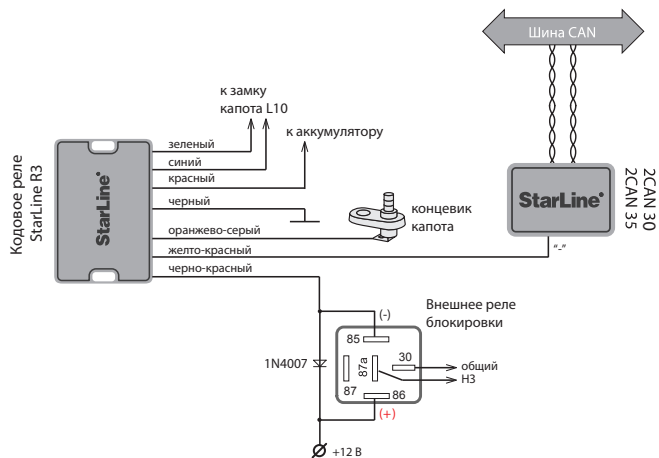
Шина CAN

к замку капота L10

к аккумулятору

Кодовое реле StarLine R3

StarLine

зеленый

синий

красный

черный

оранжево-серый

желто-красный

черно-красный

концевик капота

StarLine

2CAN 30
2CAN 35

"–"

Внешнее реле блокировки

(-)

85

30

общий

87a

НЗ

1N4007

87

86

(+)

+12 В